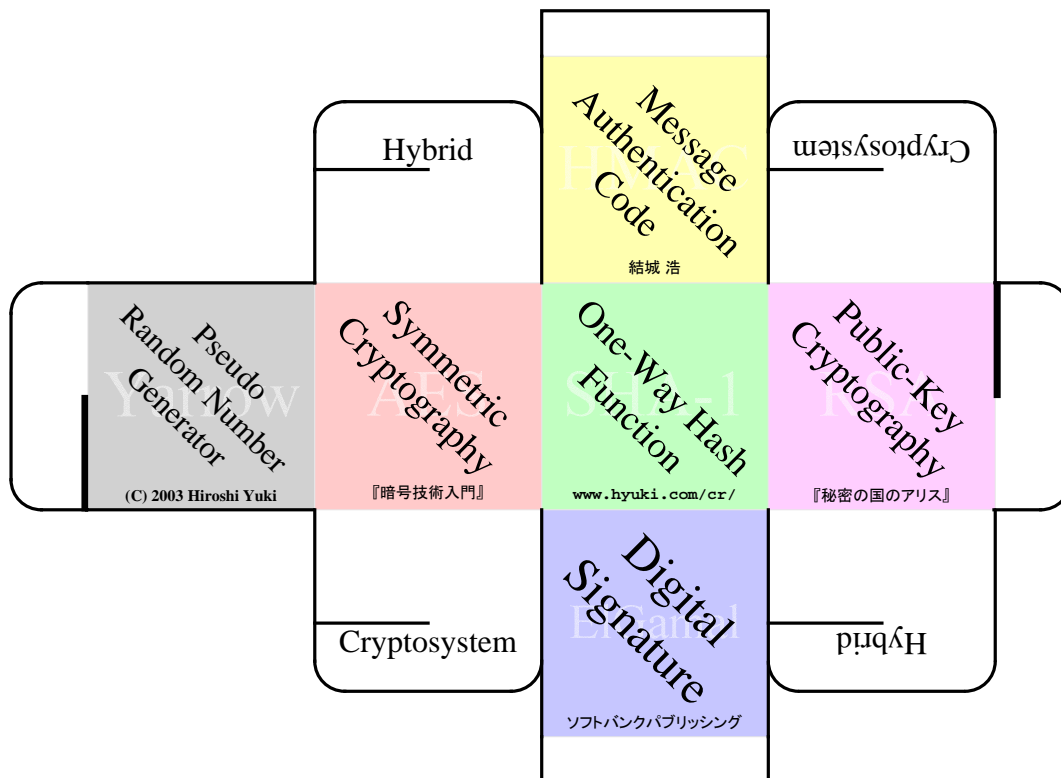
Hybrid

Message Authentication Code
HMAC
結城 浩

Cryptosystem

Pseudo Random Number Generator
Yarrow
(C) 2003 Hiroshi Yuki

Symmetric Cryptography
AES
『暗号技術入門』

One-Way Hash Function
SHA-1
www.hyuki.com/cr/

Public-Key Cryptography
RSA
『秘密の国のアリス』

Cryptosystem

Digital Signature
ElGamal
ソフトバンクパブリッシング

Hybrid